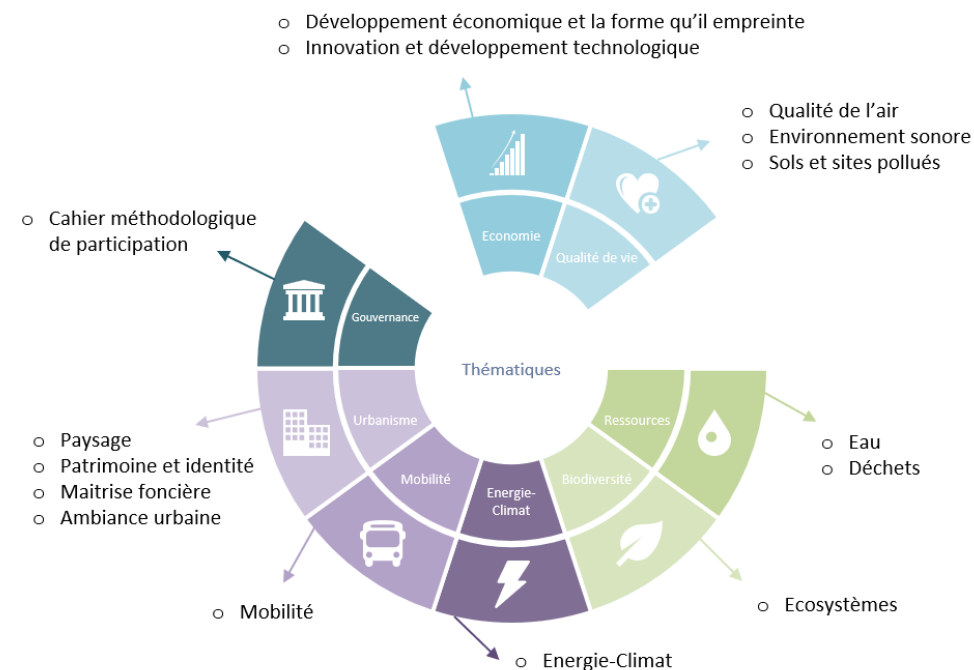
o Développement économique et la forme qu'il empreinte
o Innovation et développement technologique

o Qualité de l'air
o Environnement sonore
o Sols et sites pollués

o Cahier méthodologique de participation

Economie

Qualité de vie

Gouvernance

Thématiques

Urbanisme

Ressources

Mobilité

Energie-Climat

Biodiversité

o Eau
o Déchets

o Paysage
o Patrimoine et identité
o Maitrise foncière
o Ambiance urbaine

o Mobilité

o Ecosystèmes

o Energie-Climat